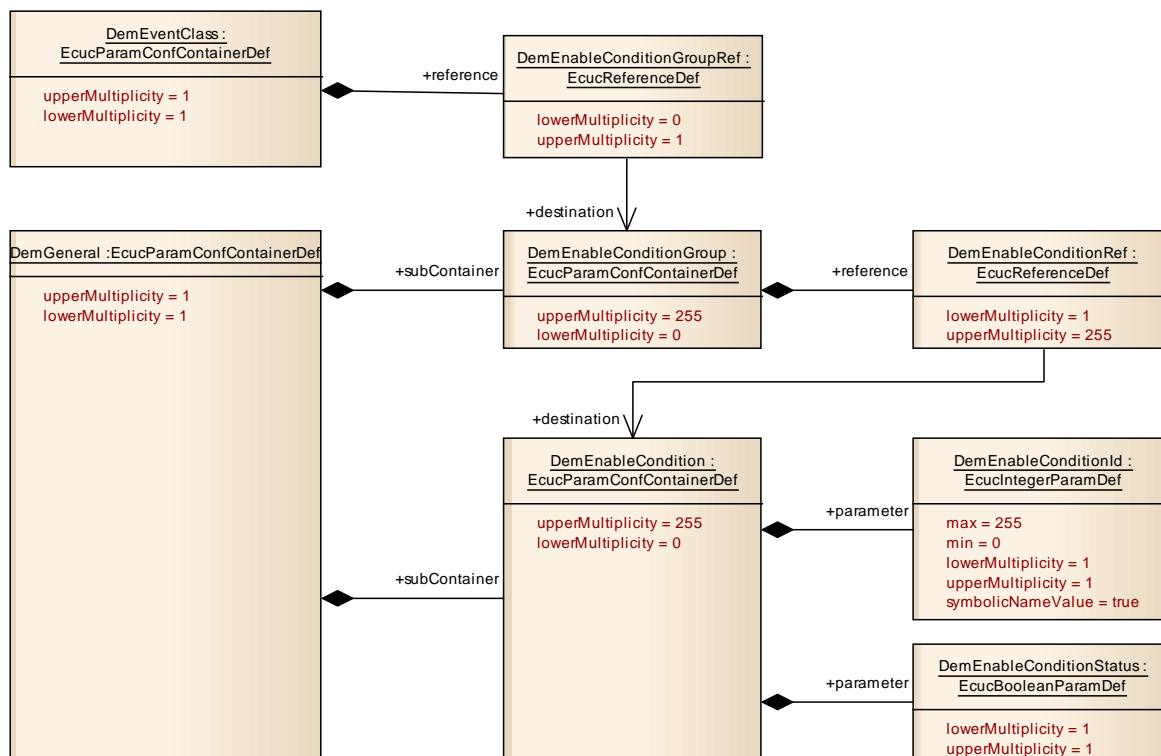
DemEventClass : EcucParamConfContainerDef

upperMultiplicity = 1
lowerMultiplicity = 1

+reference

DemEnableConditionGroupRef : EcucReferenceDef

lowerMultiplicity = 0
upperMultiplicity = 1

+destination

DemGeneral :EcucParamConfContainerDef

upperMultiplicity = 1
lowerMultiplicity = 1

+subContainer

DemEnableConditionGroup : EcucParamConfContainerDef

upperMultiplicity = 255
lowerMultiplicity = 0

+reference

DemEnableConditionRef : EcucReferenceDef

lowerMultiplicity = 1
upperMultiplicity = 255

+destination

DemEnableCondition : EcucParamConfContainerDef

upperMultiplicity = 255
lowerMultiplicity = 0

+parameter

DemEnableConditionId : EcucIntegerParamDef

max = 255
min = 0
lowerMultiplicity = 1
upperMultiplicity = 1
symbolicNameValue = true

+subContainer

+parameter

DemEnableConditionStatus : EcucBooleanParamDef

lowerMultiplicity = 1
upperMultiplicity = 1